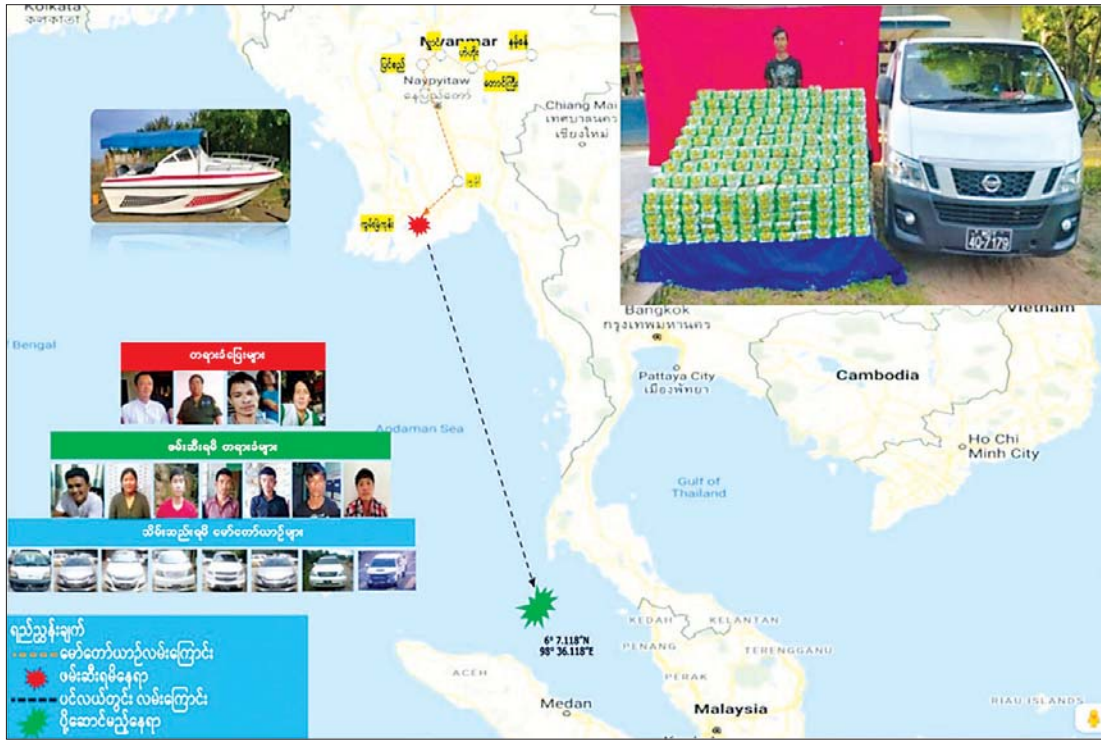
Kolkata
কলকাতা
Myanmar
Naypyitaw
နေပြည်တော်
Chiang Mai
เชียงใหม่
Bengal
Andaman Sea
Bangkok
กรุงเทพมหานคร
Pattaya City
เมืองพัทยา
Cambodia
Vietnam
Ho Chi Minh City
Gulf of Thailand
KEDAH
KELANTAN
PENANG
TERENGGANU
PERAK
ACEH
Medan
Malaysia
RIAU ISLANDS
6° 7.118"N
98° 36.118"E
40-7179
တရားခံပြေးများ
ဖမ်းဆီးရမိ တရားခံများ
သိမ်းဆည်းရမိ မော်တော်ယာဉ်များ
ရည်ညွှန်းချက်
မော်တော်ယာဉ်လမ်းကြောင်း
ဖမ်းဆီးရမိနေရာ
ပင်လယ်တွင်း လမ်းကြောင်း
ပို့ဆောင်မည့်နေရာ